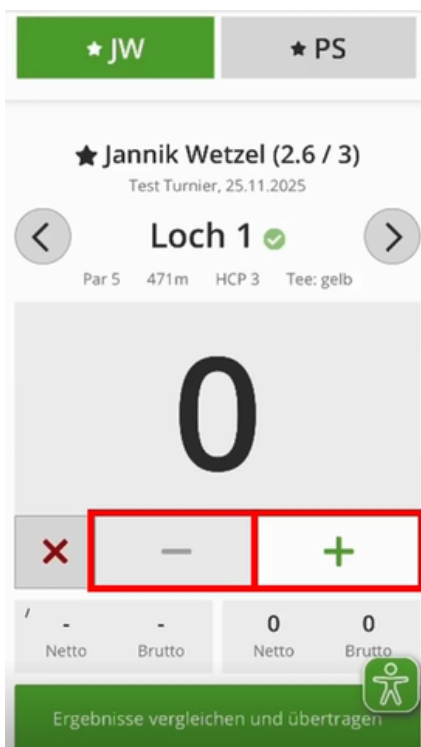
★ JW

★ PS

★ Jannik Wetzel (2.6 / 3)

Test Turnier, 25.11.2025

<

Loch 1

>

Par 5 471m HCP 3 Tee: gelb

0

×

−

+

/

| - | - | 0 | 0 |
|---|---|---|---|
| Netto | Brutto | Netto | Brutto |

Ergebnisse vergleichen und übertragen